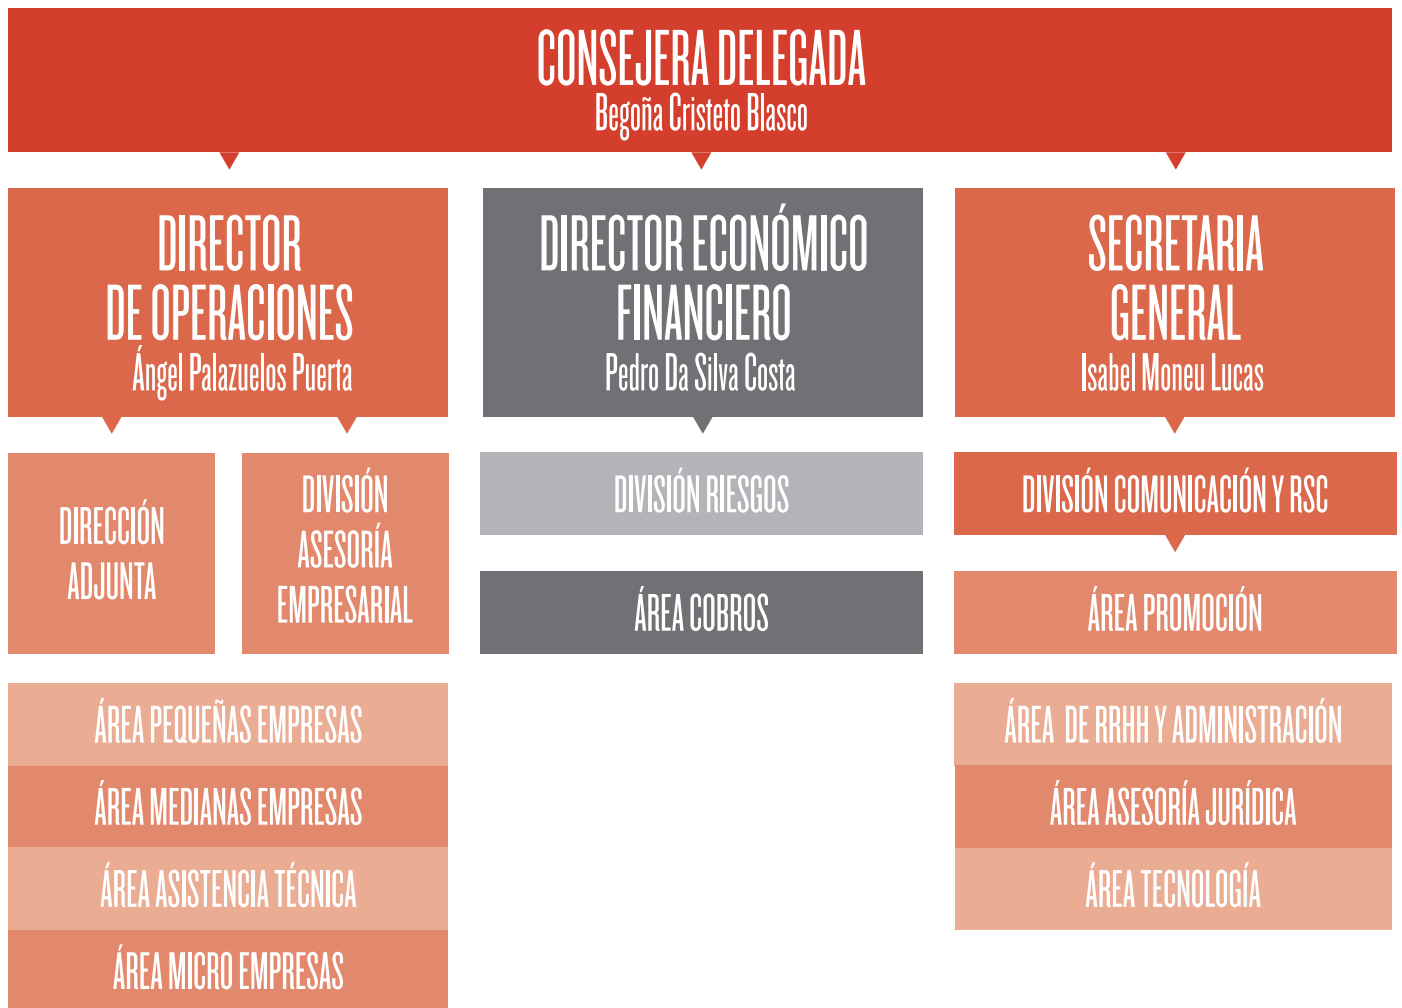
CONSEJERA DELEGADA
Begoña Cristeto Blasco

DIRECTOR
DE OPERACIONES
Ángel Palazuelos Puerta

DIRECTOR ECONÓMICO
FINANCIERO
Pedro Da Silva Costa

SECRETARIA
GENERAL
Isabel Moneu Lucas

DIRECCIÓN
ADJUNTA

DIVISIÓN
ASESORÍA
EMPRESARIAL

DIVISIÓN RIESGOS

ÁREA COBROS

DIVISIÓN COMUNICACIÓN Y RSC

ÁREA PROMOCIÓN

ÁREA PEQUEÑAS EMPRESAS

ÁREA MEDIANAS EMPRESAS

ÁREA ASISTENCIA TÉCNICA

ÁREA MICRO EMPRESAS

ÁREA DE RRHH Y ADMINISTRACIÓN

ÁREA ASESORÍA JURÍDICA

ÁREA TECNOLOGÍA